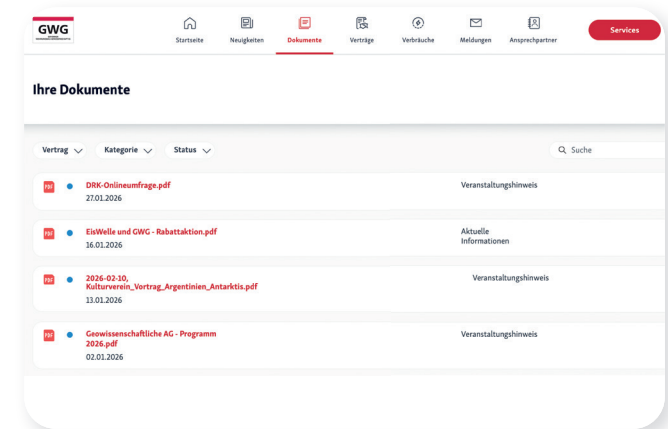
GWG

Startseite Neuigkeiten Dokumente Verträge Verbräuche Meldungen Ansprechpartner Services

Ihre Dokumente

Vertrag Kategorie Status

Suche

PDF DRK-Onlineumfrage.pdf
27.01.2026
Veranstaltungshinweis

PDF EisWelle und GWG - Rabattaktion.pdf
16.01.2026
Aktuelle Informationen

PDF 2026-02-10, Kulturverein_Vortrag_Argentinien_Antarktis.pdf
13.01.2026
Veranstaltungshinweis

PDF Geowissenschaftliche AG - Programm 2026.pdf
02.01.2026
Veranstaltungshinweis